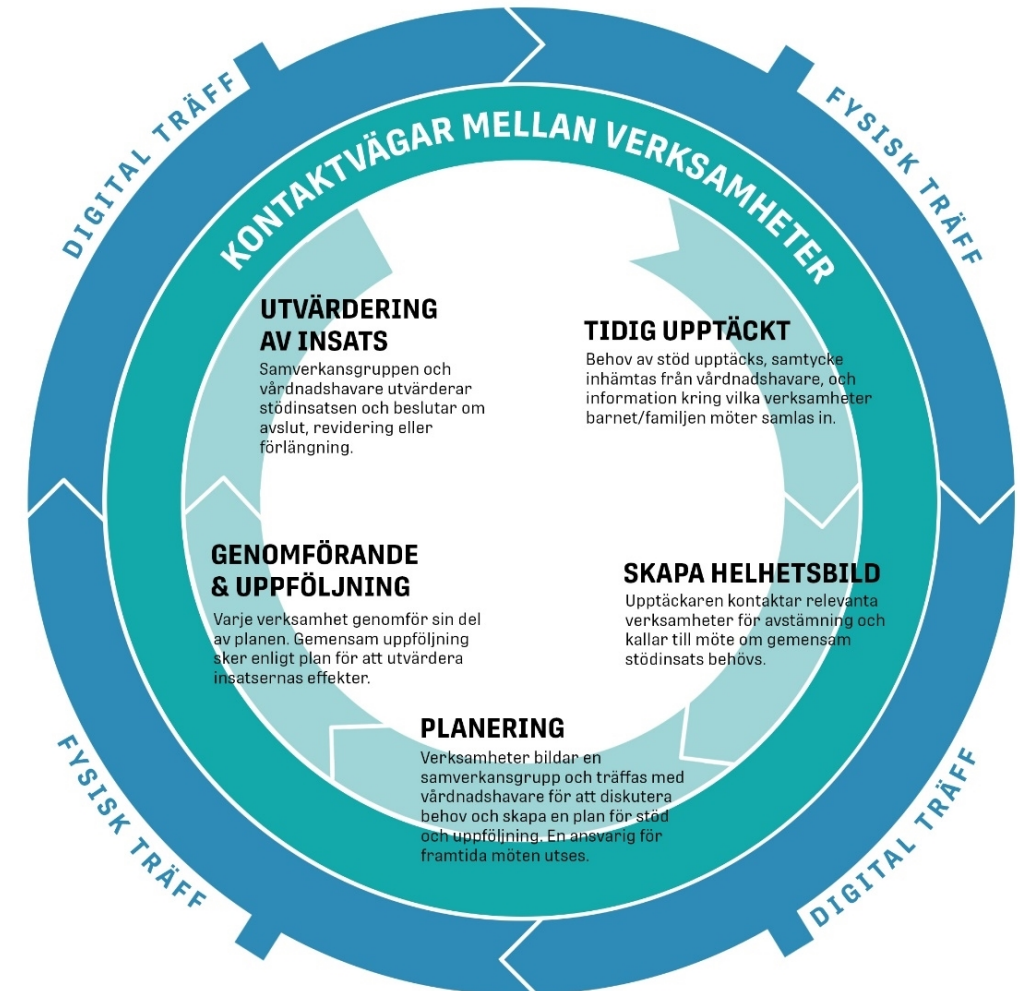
DIGITAL TRÄFF

FYSISK TRÄFF

KONTAKTVÄGAR MELLAN VERKSAMHETER

UTVÄRDERING AV INSATS
Samverkansgruppen och vårdnadshavare utvärderar stödinsatsen och beslutar om avslut, revidering eller förlängning.

TIDIG UPPTÄCKT
Behov av stöd upptäcks, samtycke inhämtas från vårdnadshavare, och information kring vilka verksamheter barnet/familjen möter samlas in.

GENOMFÖRANDE & UPPFÖLJNING
Varje verksamhet genomför sin del av planen. Gemensam uppföljning sker enligt plan för att utvärdera insatsernas effekter.

SKAPA HELHETSBILD
Upptäckaren kontaktar relevanta verksamheter för avstämning och kallar till möte om gemensam stödinsats behövs.

PLANERING
Verksamheter bildar en samverkansgrupp och träffas med vårdnadshavare för att diskutera behov och skapa en plan för stöd och uppföljning. En ansvarig för framtida möten utses.

FYSISK TRÄFF

DIGITAL TRÄFF